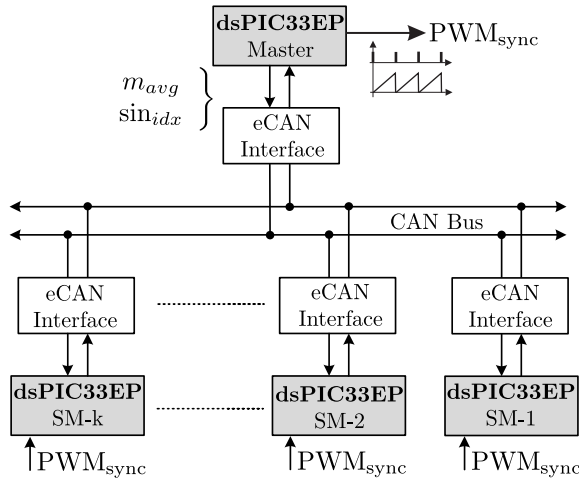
dsPIC33EP
Master

$\mathrm{PWM}_{\mathrm{sync}}$

$m_{avg}$
$\sin_{idx}$

eCAN
Interface

CAN Bus

eCAN
Interface

eCAN
Interface

eCAN
Interface

dsPIC33EP
SM-k

dsPIC33EP
SM-2

dsPIC33EP
SM-1

$\mathrm{PWM}_{\mathrm{sync}}$

$\mathrm{PWM}_{\mathrm{sync}}$

$\mathrm{PWM}_{\mathrm{sync}}$